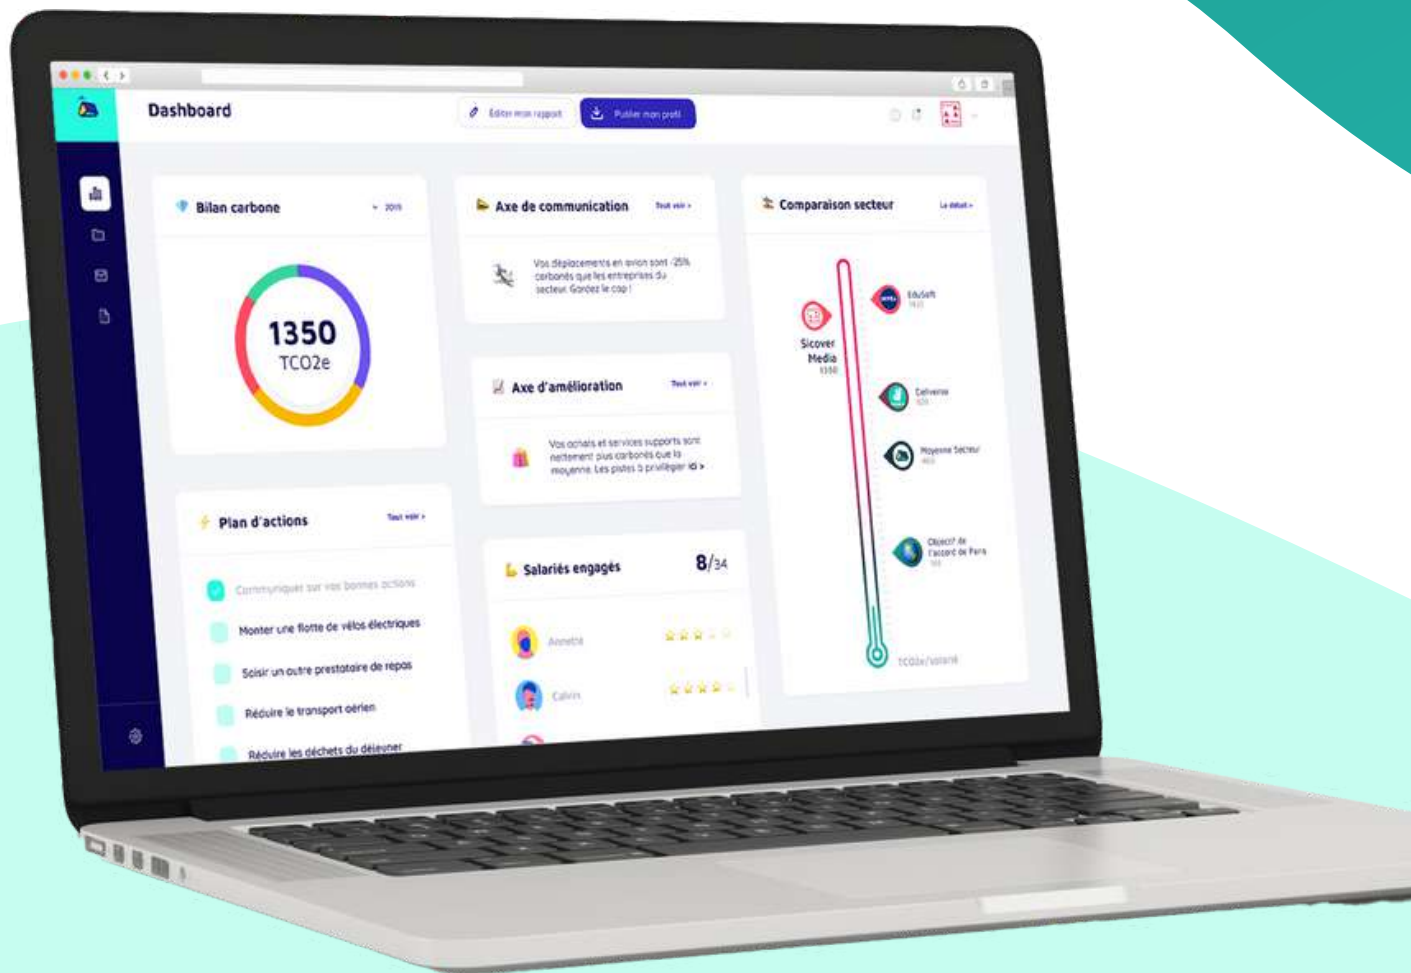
Dashboard

Éditer mon rapport

Publier mon profil

Bilan carbone

2019

1350
TCO2e

Axe de communication

Tout voir >

Vos déplacements en avion sont -25% carbonés que les entreprises du secteur. Gardez le cap !

Axe d'amélioration

Tout voir >

Vos achats et services supports sont nettement plus carbonés que la moyenne. Les pistes à privilégier ici >

Comparaison secteur

Le détail >

Sicover Media
1350

EduSoft

Cellverse

Moyenne Secteur

Objectif de l'accord de Paris

TCO2e/salarié

Plan d'actions

Tout voir >

Communiquer sur vos bonnes actions

Monter une flotte de vélos électriques

Saisir un autre prestataire de repas

Réduire le transport aérien

Réduire les déchets du déjeuner

Salariés engagés

8/34

Annette

Calvin